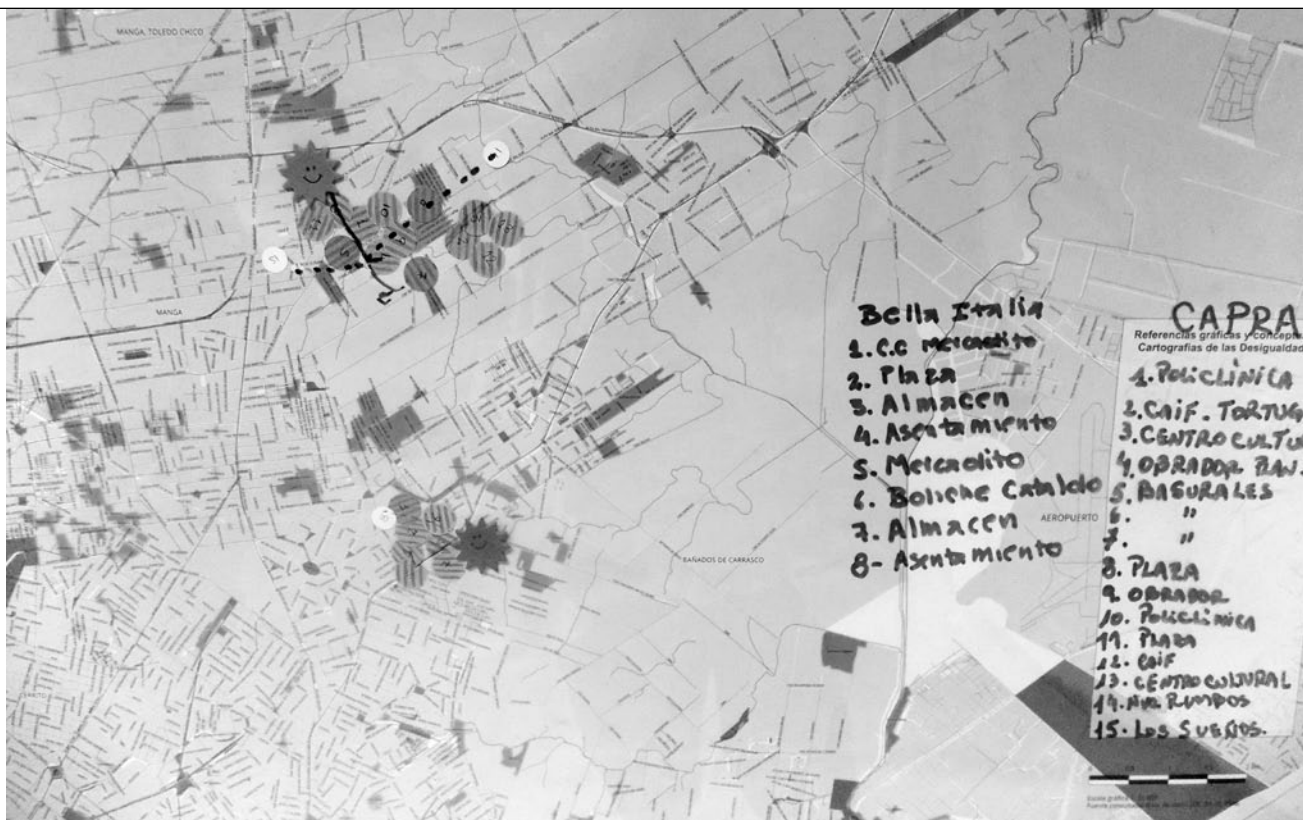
MANGA, TOLEDO CHICO

MANGA

BAÑADOS DE CARRASCO

AEROPUERTO

Bella Italia
1. C.C Mercadito
2. Plaza
3. Almacen
4. Asentamiento
5. Mercadito
6. Boliche Cataldo
7. Almacen
8- Asentamiento

CAPRA
Referencias graficas y concepte
Cartografias de las Desigualdad
1. POLICLINICA
2. CAIF - TORTUG
3. CENTRO CULTU
4. OBRADOR BAN.
5. BASURALES
6. "
7. "
8. PLAZA
9. OBRADOR
10. POLICLINICA
11. PLAZA
12. CAIF
13. CENTRO CULTURAL
14. NVO. RUMBOS
15. LOS SUEÑOS.

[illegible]